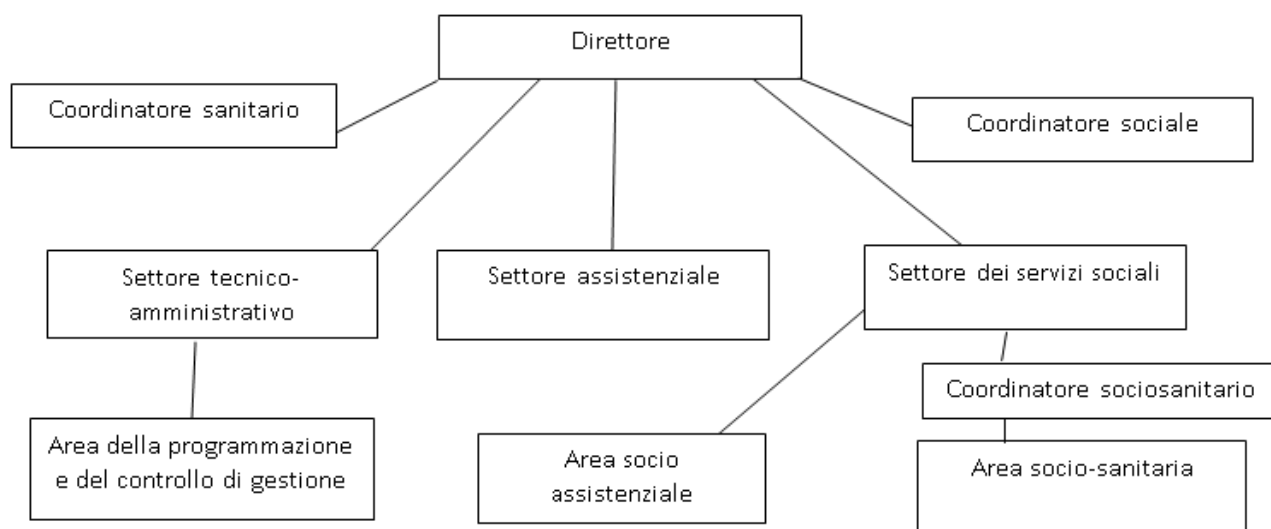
Direttore

Coordinatore sanitario

Coordinatore sociale

Settore tecnico-amministrativo

Settore assistenziale

Settore dei servizi sociali

Coordinatore sociosanitario

Area della programmazione e del controllo di gestione

Area socio assistenziale

Area socio-sanitaria